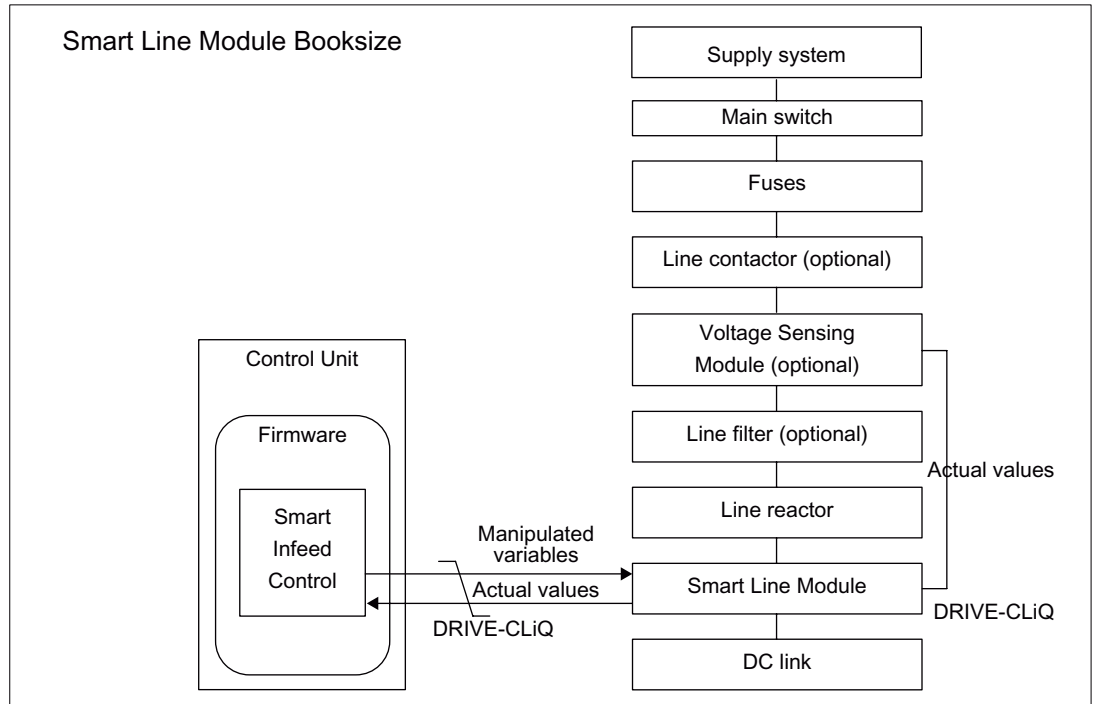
Smart Line Module Booksize

Supply system

Main switch

Fuses

Line contactor (optional)

Voltage Sensing Module (optional)

Line filter (optional)

Line reactor

Smart Line Module

DC link

Actual values

DRIVE-CLiQ

Control Unit

Firmware

Smart Infeed Control

Manipulated variables

Actual values

DRIVE-CLiQ